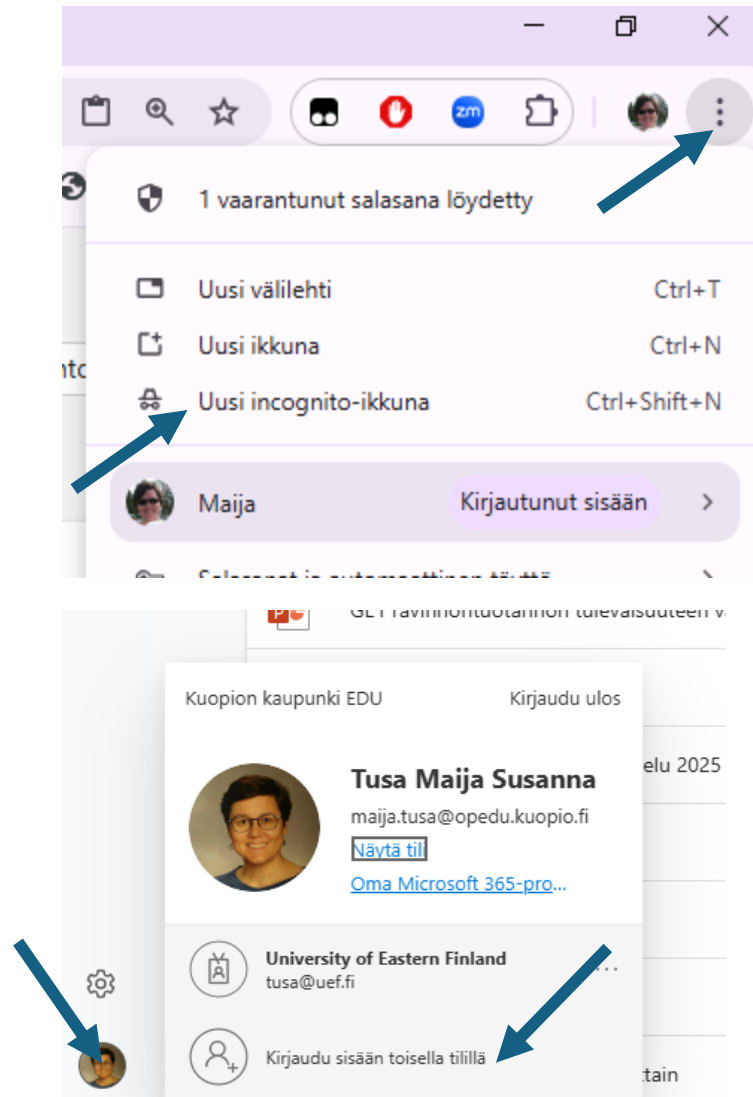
1 vaarantunut salasana löydetty

Uusi välilehti Ctrl+T

Uusi ikkuna Ctrl+N

Uusi incognito-ikkuna Ctrl+Shift+N

Maija Kirjautunut sisään

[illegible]

GLT ravinnontuotannon tulevaisuuteen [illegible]

Kuopion kaupunki EDU Kirjaudu ulos

Tusa Maija Susanna

maija.tusa@opedu.kuopio.fi

Näytä tili

Oma Microsoft 365-pro...

elu 2025

University of Eastern Finland

tusa@uef.fi

Kirjaudu sisään toisella tilillä

ttain